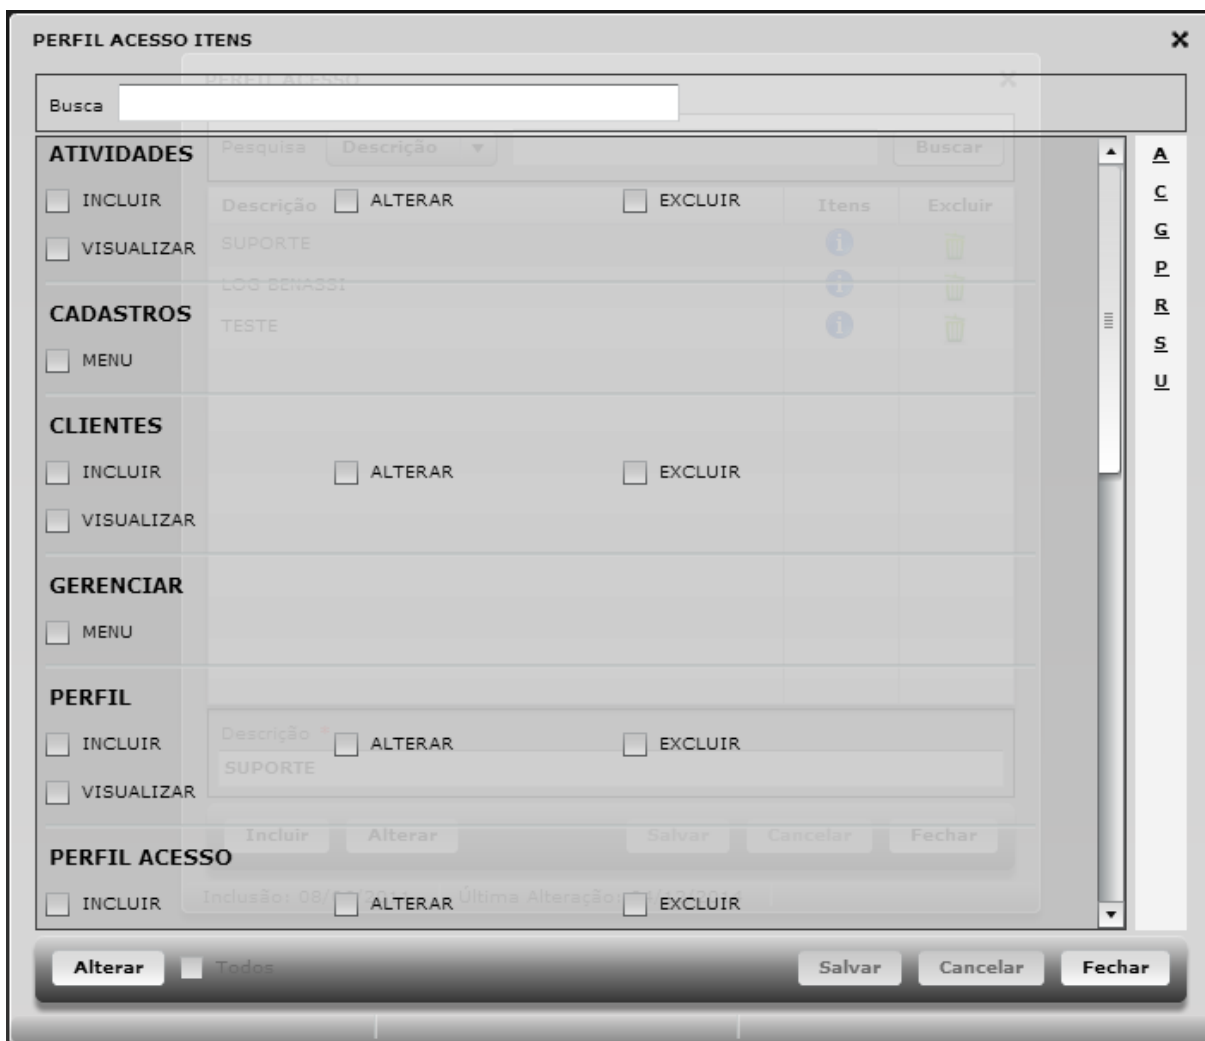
PERFIL ACESSO ITENS

×

PERFIL ACESSO

Busca

Pesquisa Descrição Buscar

ATIVIDADES

INCLUIR ALTERAR EXCLUIR

Descrição Itens Excluir

VISUALIZAR

SUPORTE

LOG BENASSI

TESTE

CADASTROS

MENU

CLIENTES

INCLUIR ALTERAR EXCLUIR

VISUALIZAR

GERENCIAR

MENU

PERFIL

Descrição *

INCLUIR ALTERAR EXCLUIR

SUPORTE

VISUALIZAR

Incluir Alterar Salvar Cancelar Fechar

PERFIL ACESSO

Inclusão: 08/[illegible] Última Alteração: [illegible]

INCLUIR ALTERAR EXCLUIR

A
C
G
P
R
S
U

Alterar Todos Salvar Cancelar Fechar